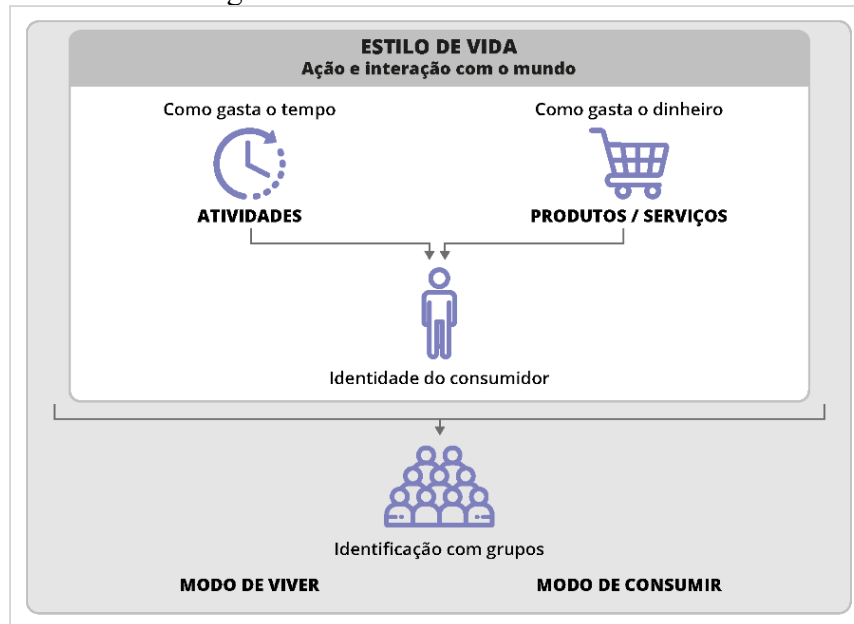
ESTILO DE VIDA
Ação e interação com o mundo

Como gasta o tempo

ATIVIDADES

Como gasta o dinheiro

PRODUTOS / SERVIÇOS

Identidade do consumidor

Identificação com grupos

MODO DE VIVER

MODO DE CONSUMIR